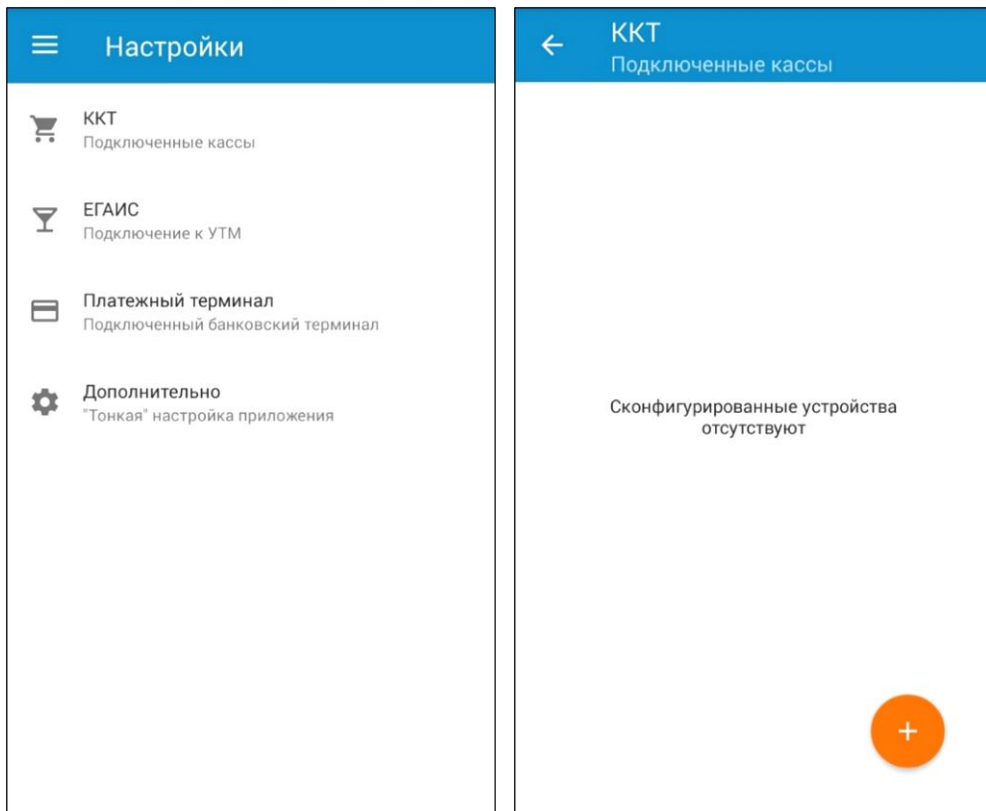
Настройки

ККТ
Подключенные кассы

ЕГАИС
Подключение к УТМ

Платежный терминал
Подключенный банковский терминал

Дополнительно
"Тонкая" настройка приложения

ККТ
Подключенные кассы

Сконфигурированные устройства отсутствуют

+